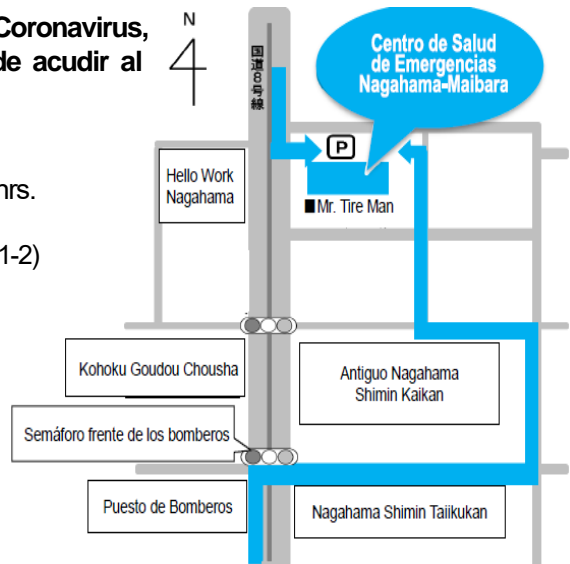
Coronavirus, de acudir al

hrs.

1-2)

N

国道8号線

Centro de Salud de Emergencias Nagahama-Maibara

P

Hello Work Nagahama

■Mr. Tire Man

Kohoku Goudou Chousha

Antiguo Nagahama Shimin Kaikan

Semáforo frente de los bomberos

Puesto de Bomberos

Nagahama Shimin Taiikukan